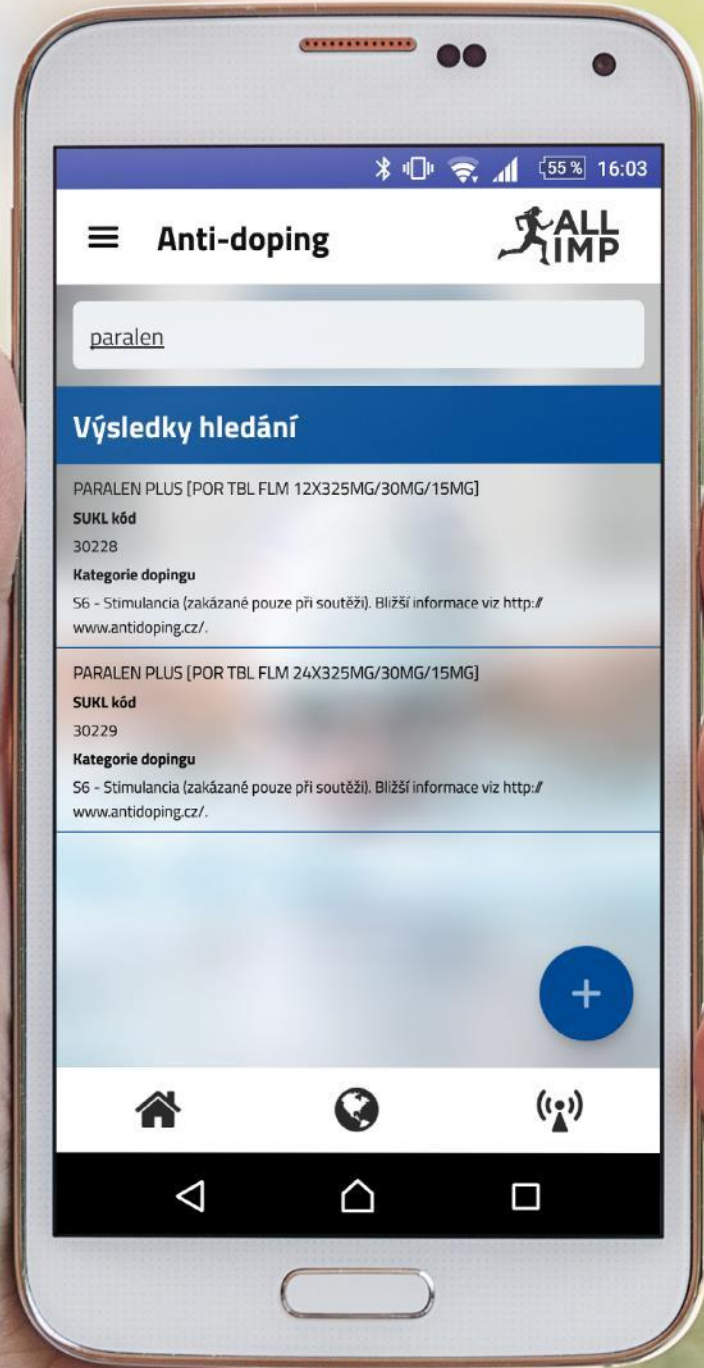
55 % 16:03

Anti-doping

ALL IMP

paralen

Výsledky hledání

PARALEN PLUS [POR TBL FLM 12X325MG/30MG/15MG]

SUKL kód

30228

Kategorie dopingu

S6 - Stimulancia (zakázané pouze při soutěži). Bližší informace viz http://www.antidoping.cz/.

PARALEN PLUS [POR TBL FLM 24X325MG/30MG/15MG]

SUKL kód

30229

Kategorie dopingu

S6 - Stimulancia (zakázané pouze při soutěži). Bližší informace viz http://www.antidoping.cz/.

+